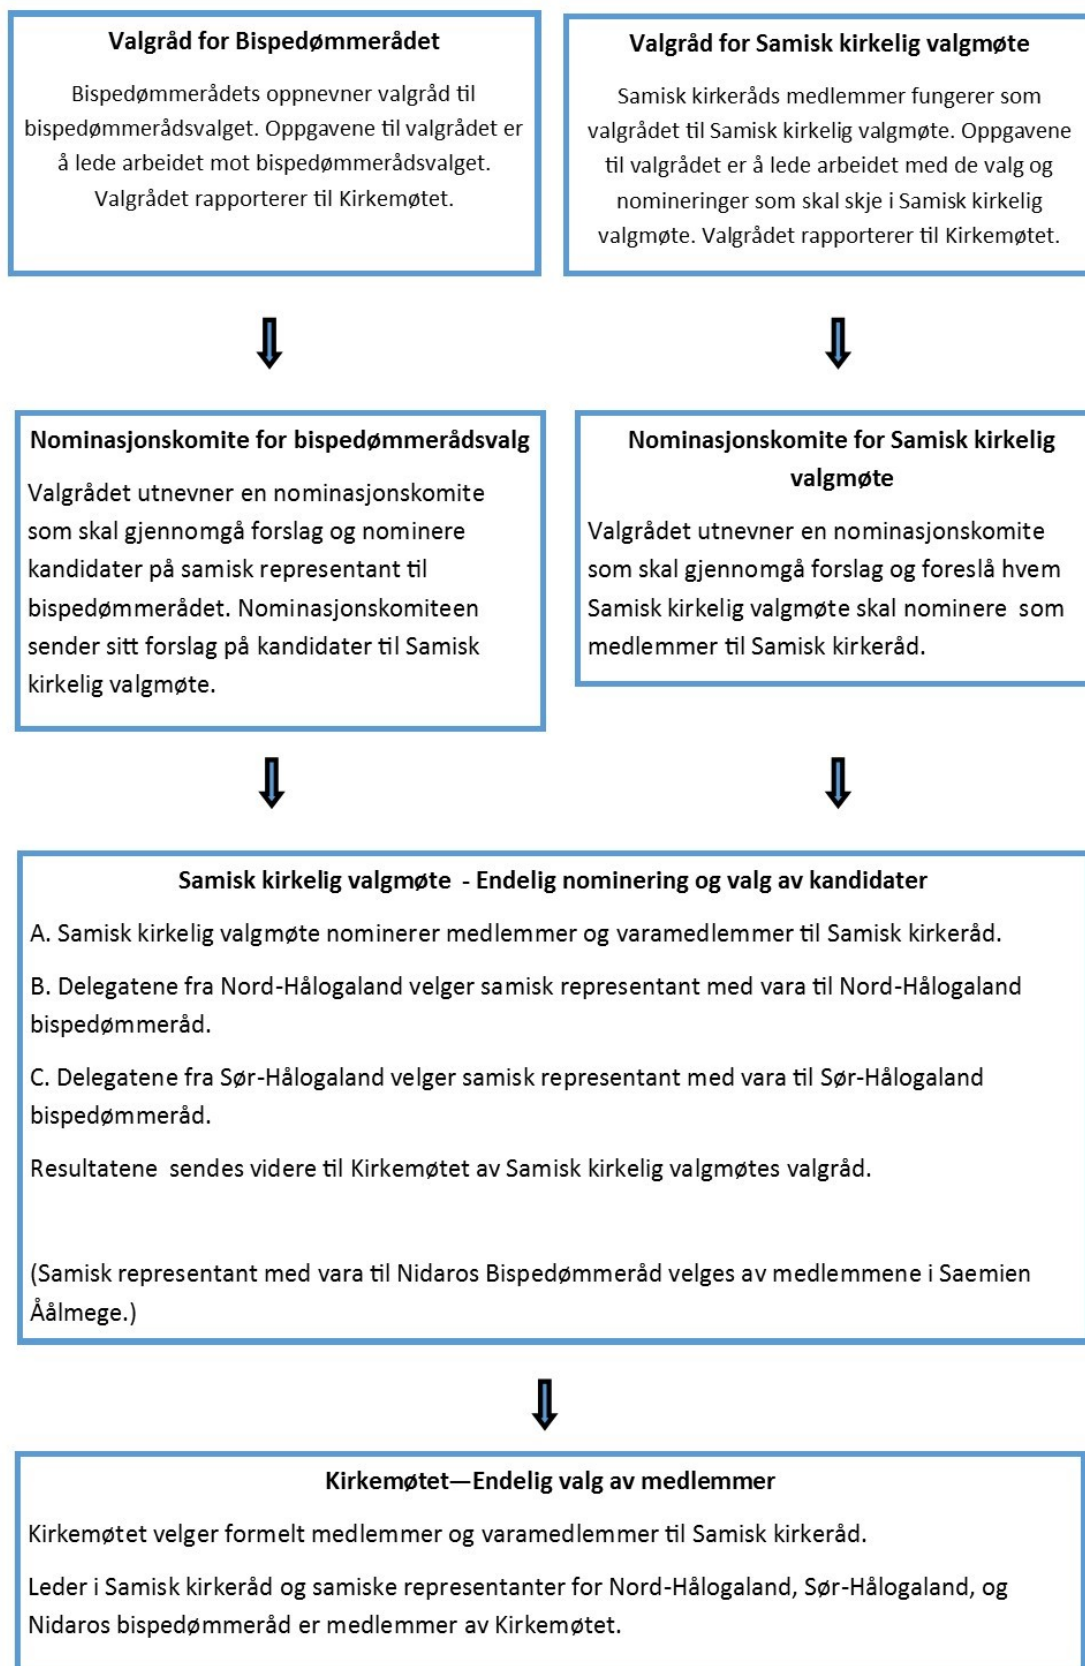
Valgråd for Bispedømmerådet

Bispedømmerådets oppnevner valgråd til bispedømmerådsvalget. Oppgavene til valgrådet er å lede arbeidet mot bispedømmerådsvalget. Valgrådet rapporterer til Kirkemøtet.

Valgråd for Samisk kirkelig valgmøte

Samisk kirkeråds medlemmer fungerer som valgrådet til Samisk kirkelig valgmøte. Oppgavene til valgrådet er å lede arbeidet med de valg og nomineringer som skal skje i Samisk kirkelig valgmøte. Valgrådet rapporterer til Kirkemøtet.

Nominasjonskomite for bispedømmerådsvalg

Valgrådet utnevner en nominasjonskomite som skal gjennomgå forslag og nominere kandidater på samisk representant til bispedømmerådet. Nominasjonskomiteen sender sitt forslag på kandidater til Samisk kirkelig valgmøte.

Nominasjonskomite for Samisk kirkelig valgmøte

Valgrådet utnevner en nominasjonskomite som skal gjennomgå forslag og foreslå hvem Samisk kirkelig valgmøte skal nominere som medlemmer til Samisk kirkeråd.

Samisk kirkelig valgmøte - Endelig nominering og valg av kandidater

A. Samisk kirkelig valgmøte nominerer medlemmer og varamedlemmer til Samisk kirkeråd.

B. Delegatene fra Nord-Hålogaland velger samisk representant med vara til Nord-Hålogaland bispedømmeråd.

C. Delegatene fra Sør-Hålogaland velger samisk representant med vara til Sør-Hålogaland bispedømmeråd.

Resultatene sendes videre til Kirkemøtet av Samisk kirkelig valgmøtes valgråd.

(Samisk representant med vara til Nidaros Bispedømmeråd velges av medlemmene i Saemien Åålmege.)

Kirkemøtet—Endelig valg av medlemmer

Kirkemøtet velger formelt medlemmer og varamedlemmer til Samisk kirkeråd.

Leder i Samisk kirkeråd og samiske representanter for Nord-Hålogaland, Sør-Hålogaland, og Nidaros bispedømmeråd er medlemmer av Kirkemøtet.